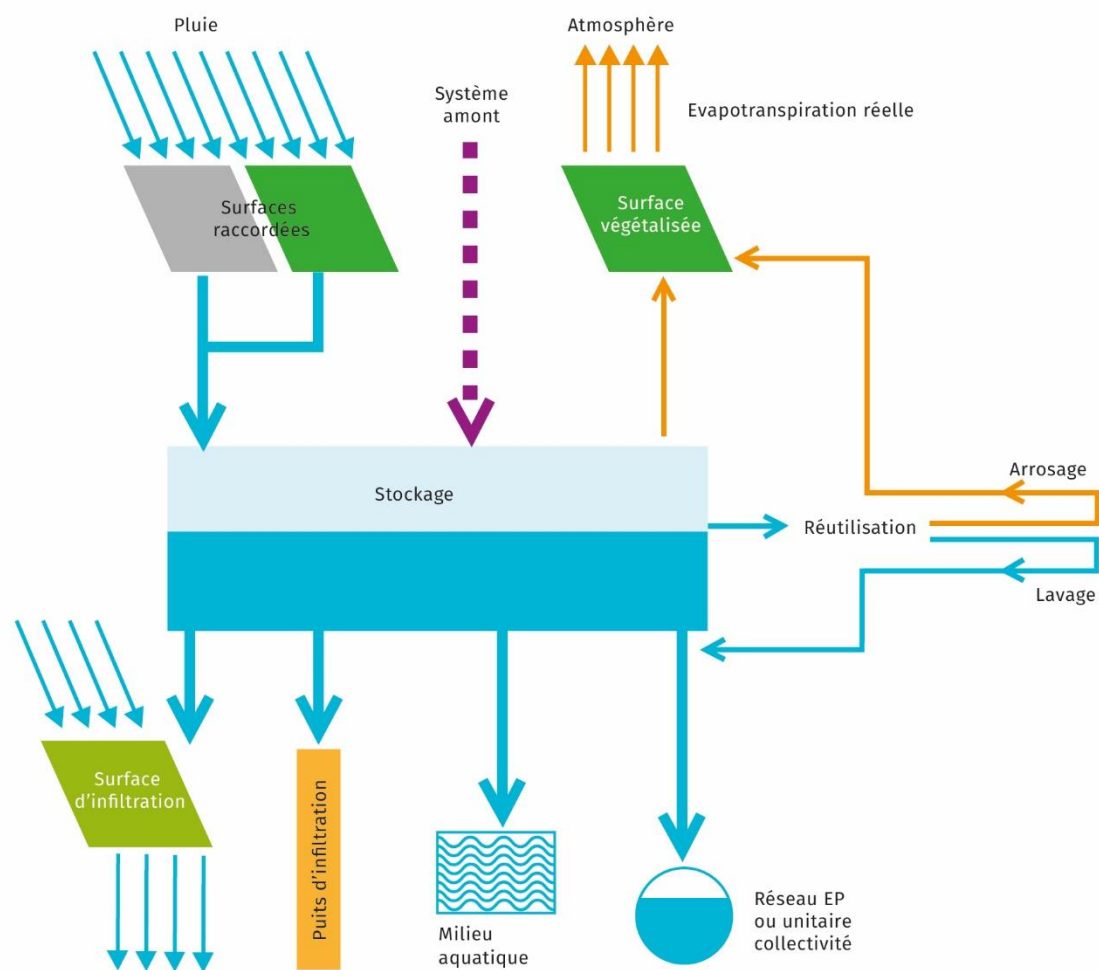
Pluie

Atmosphère

Système amont

Evapotranspiration réelle

Surfaces raccordées

Surface végétalisée

Stockage

Arrosage

Réutilisation

Lavage

Surface d'infiltration

Puits d'infiltration

Milieu aquatique

Réseau EP ou unitaire collectivité